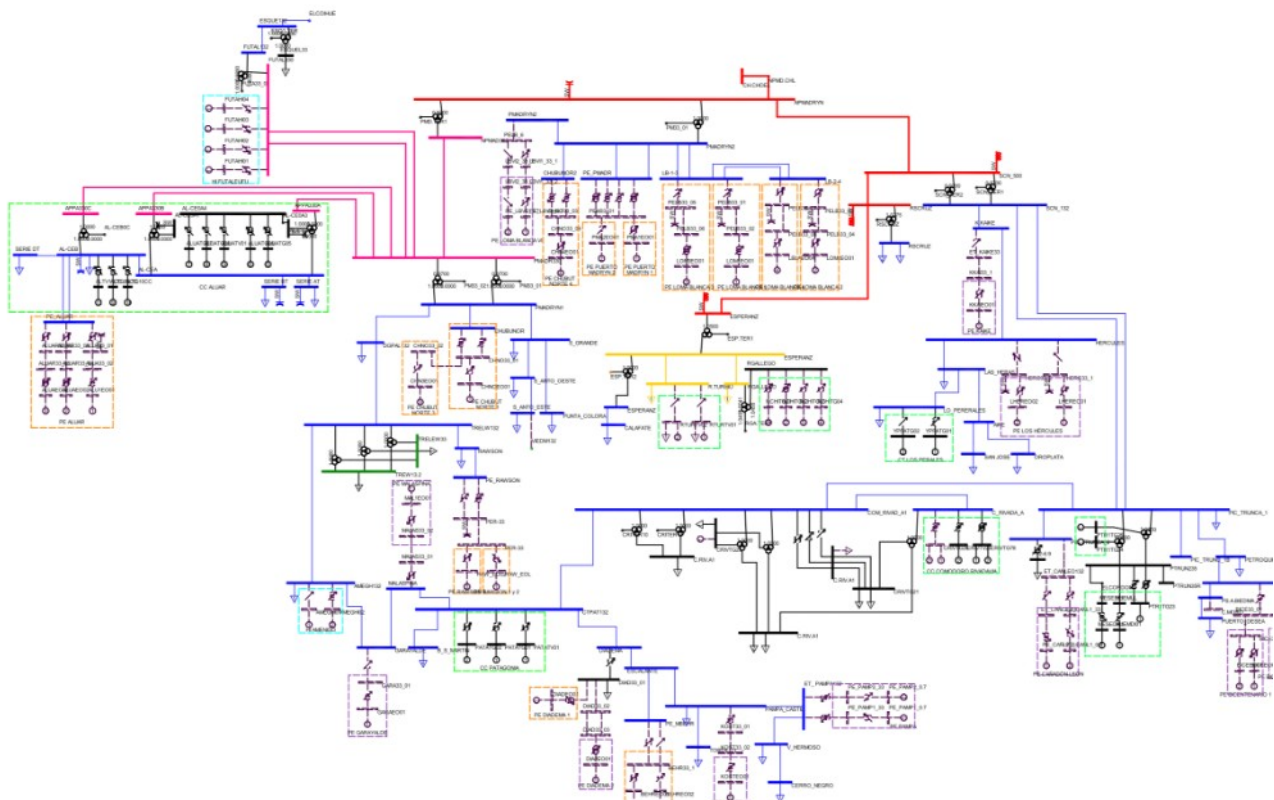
EL COIHUE
ESQUEL132
FUTAL132
FUTALEUFU
PMADRYN
PMADRYN2
PMO_01
PUERTO_MADRYN
CHUBUBOR2
PE_PMADR
LB1-3
LB2-4
RECRUZ
SCN_500
SCN_132
ALUAR
CC ALUAR
PE ALUAR
PE LOMA BLANCA VI
PE PUERTO MADRYN
PE LOMA BLANCA III
PE LOMA BLANCA IV
PE LOMA BLANCA II
KKAIKE
ESPERANZ
ESP_TER1
PE CHUBUT NORTE
S_GRANDE
S_ANTO_OESTE
S_ANTO_ESTE
PUNTA COLORADA
MEDW132
TRELEW132
TRELEW33
RAWSON
PE_RAWSON
PE RAWSON
ESPERANZ
CALAFATE
RGALLEGO
HERCULES
LAS_HERAS
PE LOS HERCULES
LOS_PERERALES
PE LOS PERALES
SAN JOSE
DIPLATA
COM_RIVAD
RIVADA_A
PIC_TRUNCA
PETROQU
CC COMODORO RIVADAVIA
C.RIV.A1
PE_TRUNC
TRUNSA
PE CAÑADON LEON
PUERTO DESEA
PE BICENTENARIO 1
PE_CAÑADON
CC PATAGONIA
PATAGONIA
S_D_MARTIN
PE GARAYALDE
PE DIADEMA 1
PE DIADEMA II
PE_MADRYN
PAMPA_CAST
ST_PAMPA
PE_PAMPA
T_HERMOSO
CERRO_NEGRO